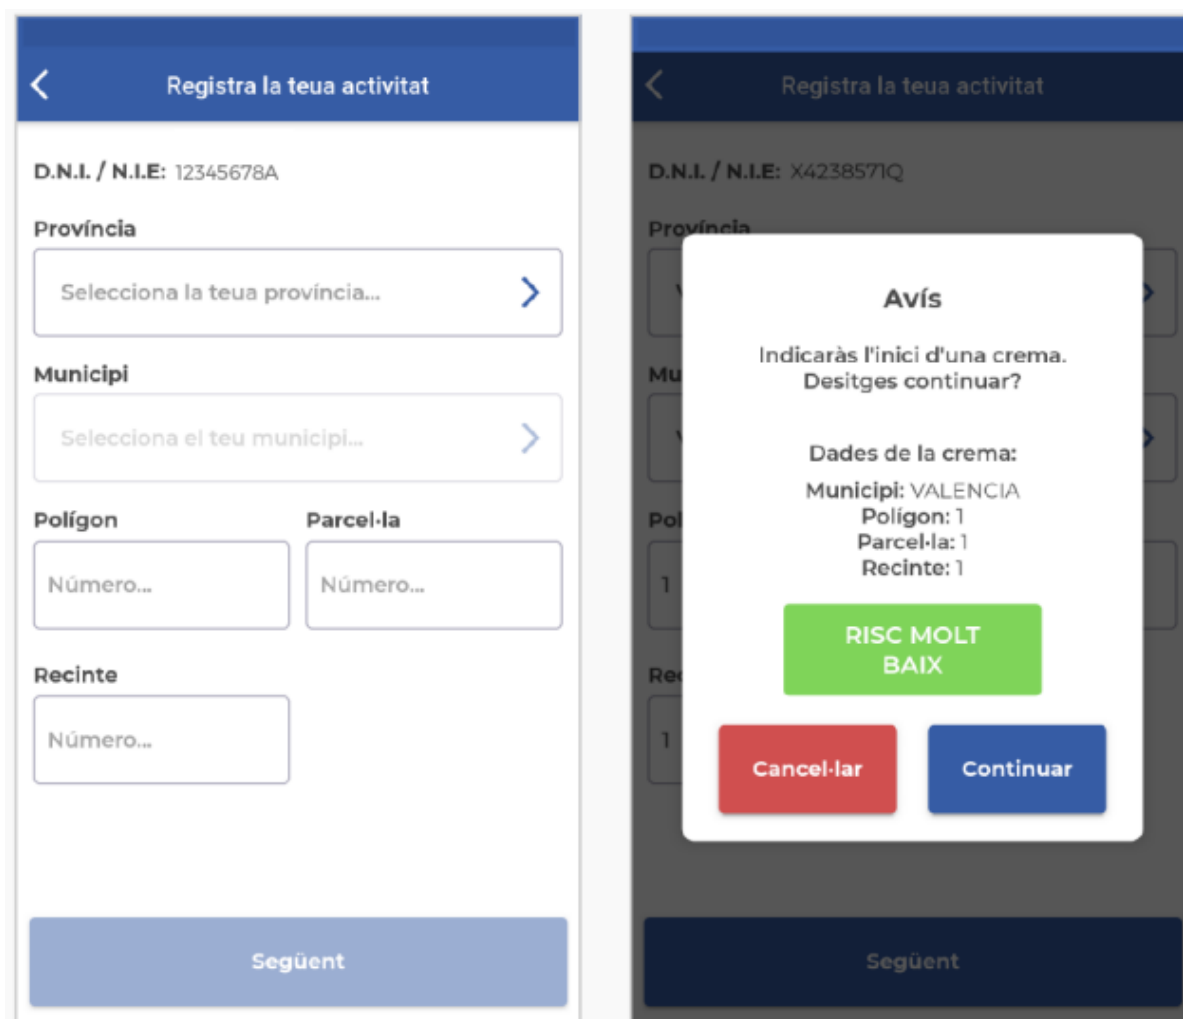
Registra la teua activitat

D.N.I. / N.I.E: 12345678A

Província

Selecciona la teua província...

Municipi

Selecciona el teu municipi...

Polígon

Número...

Parcel·la

Número...

Recinte

Número...

Següent

Registra la teua activitat

D.N.I. / N.I.E: X4238571Q

Província

Mu

Pol

1

Re

1

Avís

Indicaràs l'inici d'una crema. Desitges continuar?

Dades de la crema:

Municipi: VALENCIA
Polígon: 1
Parcel·la: 1
Recinte: 1

RISC MOLT BAIX

Cancel·lar

Continuar

Següent